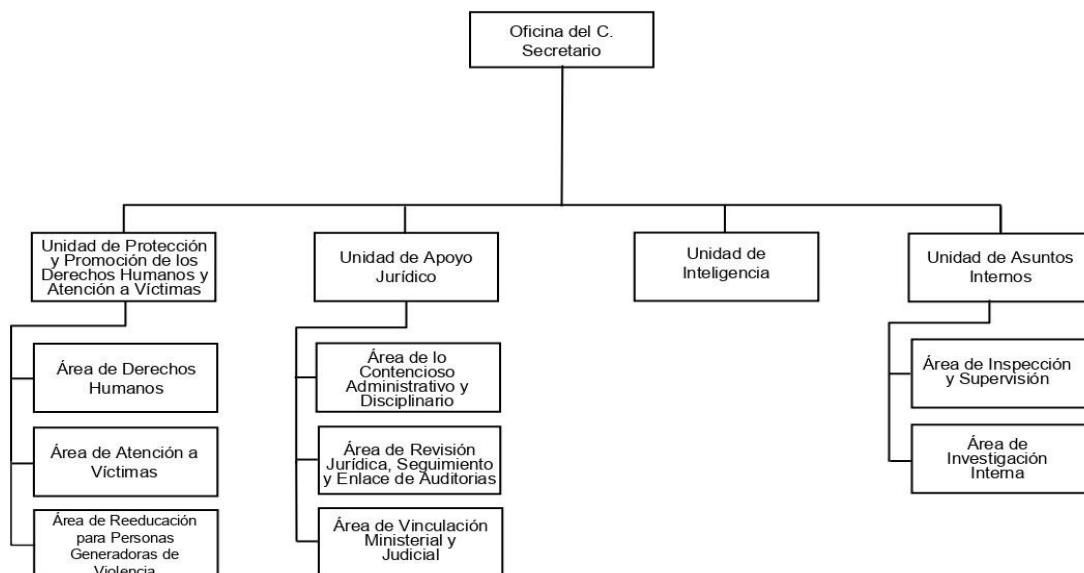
Oficina del C. Secretario

Unidad de Protección y Promoción de los Derechos Humanos y Atención a Víctimas

Área de Derechos Humanos

Área de Atención a Víctimas

Área de Reeducación para Personas Generadoras de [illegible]

Unidad de Apoyo Jurídico

Área de lo Contencioso Administrativo y Disciplinario

Área de Revisión Jurídica, Seguimiento y Enlace de Auditorias

Área de Vinculación Ministerial y Judicial

Unidad de Inteligencia

Unidad de Asuntos Internos

Área de Inspección y Supervisión

Área de Investigación Interna